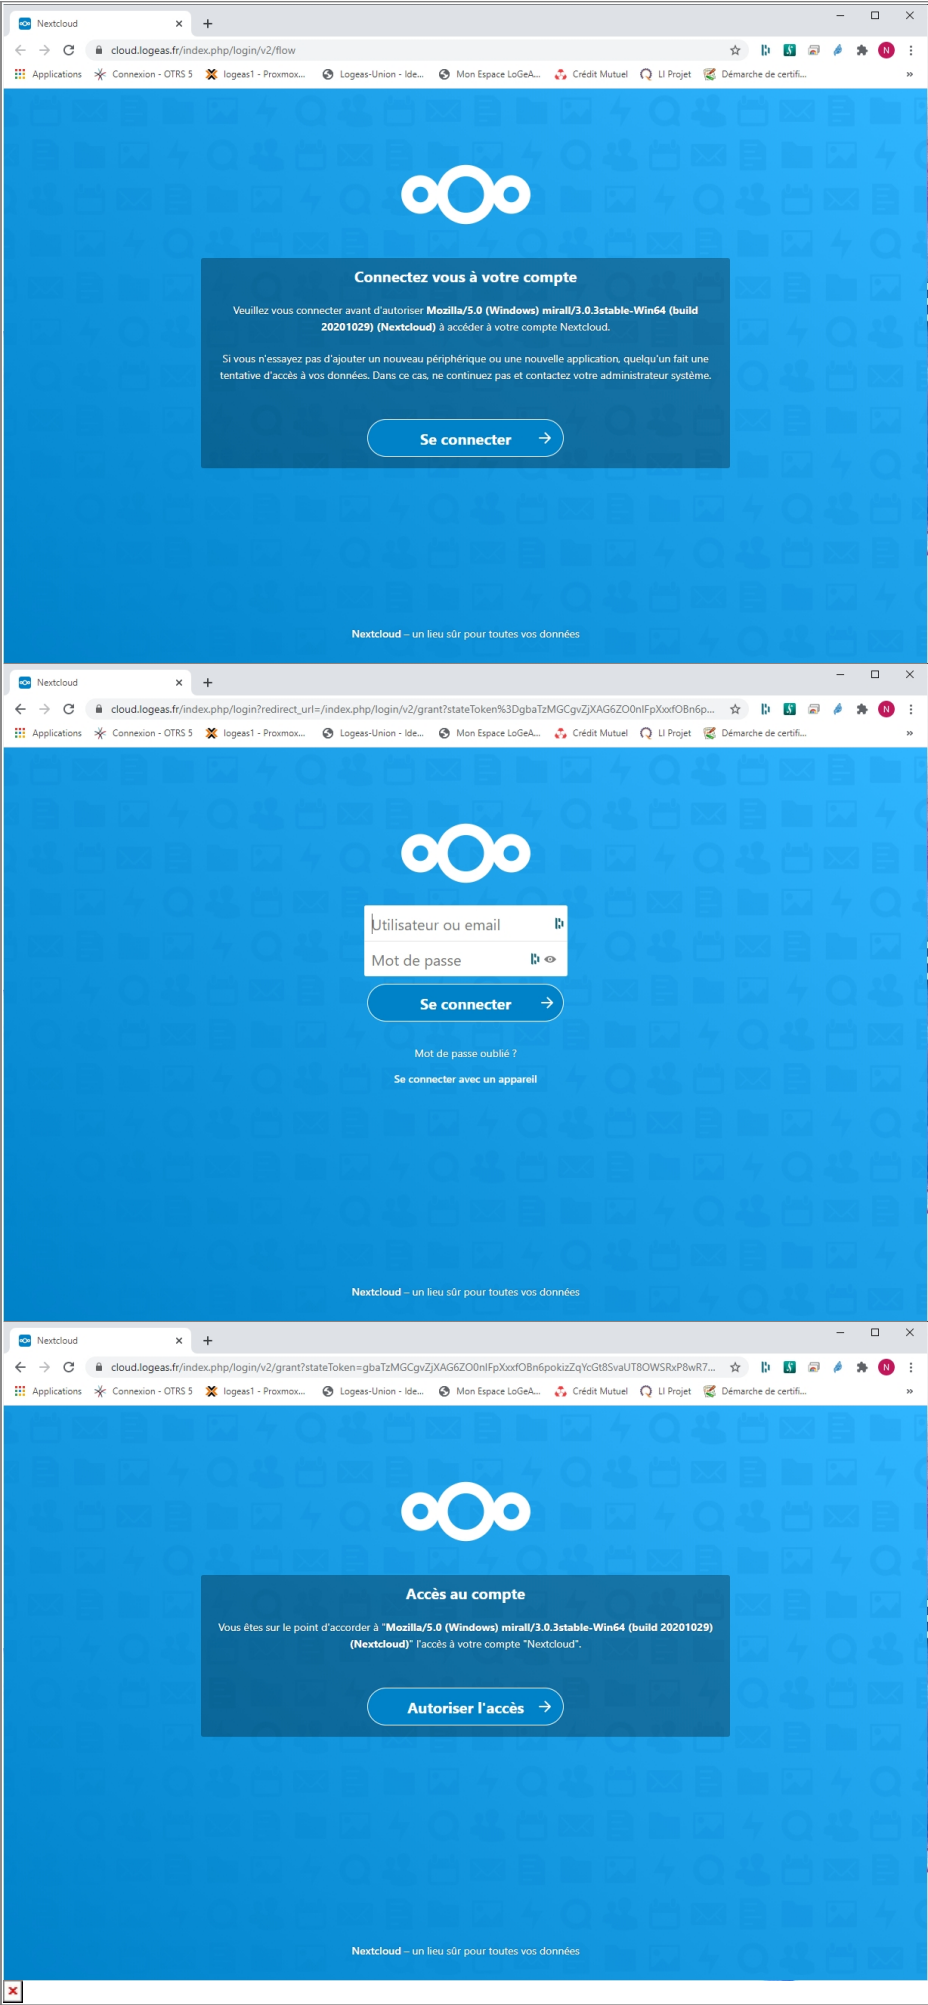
Nextcloud ×
+
cloud.logeas.fr/index.php/login/v2/flow
N
Applications Connexion - OTRS 5 logeas1 - Proxmox... Logeas-Union - Ide... Mon Espace LoGeA... Crédit Mutuel LI Projet Démarche de certifi...

Connectez vous à votre compte

Veuillez vous connecter avant d'autoriser **Mozilla/5.0 (Windows) mirall/3.0.3stable-Win64 (build 20201029) (Nextcloud)** à accéder à votre compte Nextcloud.

Si vous n'essayez pas d'ajouter un nouveau périphérique ou une nouvelle application, quelqu'un fait une tentative d'accès à vos données. Dans ce cas, ne continuez pas et contactez votre administrateur système.

Se connecter

Nextcloud – un lieu sûr pour toutes vos données

Nextcloud ×
+
cloud.logeas.fr/index.php/login?redirect_url=/index.php/login/v2/grant?stateToken%3DgbaTzMGCgvZjXAG6ZO0nlFpXxxfOBn6p...
N
Applications Connexion - OTRS 5 logeas1 - Proxmox... Logeas-Union - Ide... Mon Espace LoGeA... Crédit Mutuel LI Projet Démarche de certifi...

Utilisateur ou email
Mot de passe
Se connecter
Mot de passe oublié ?
Se connecter avec un appareil

Nextcloud – un lieu sûr pour toutes vos données

Nextcloud ×
+
cloud.logeas.fr/index.php/login/v2/grant?stateToken=gbaTzMGCgvZjXAG6ZO0nlFpXxxfOBn6pokizZqYcGt8SvaUT8OWSRxP8wR7...
N
Applications Connexion - OTRS 5 logeas1 - Proxmox... Logeas-Union - Ide... Mon Espace LoGeA... Crédit Mutuel LI Projet Démarche de certifi...

Accès au compte

Vous êtes sur le point d'accorder à "**Mozilla/5.0 (Windows) mirall/3.0.3stable-Win64 (build 20201029) (Nextcloud)**" l'accès à votre compte "Nextcloud".

Autoriser l'accès

Nextcloud – un lieu sûr pour toutes vos données